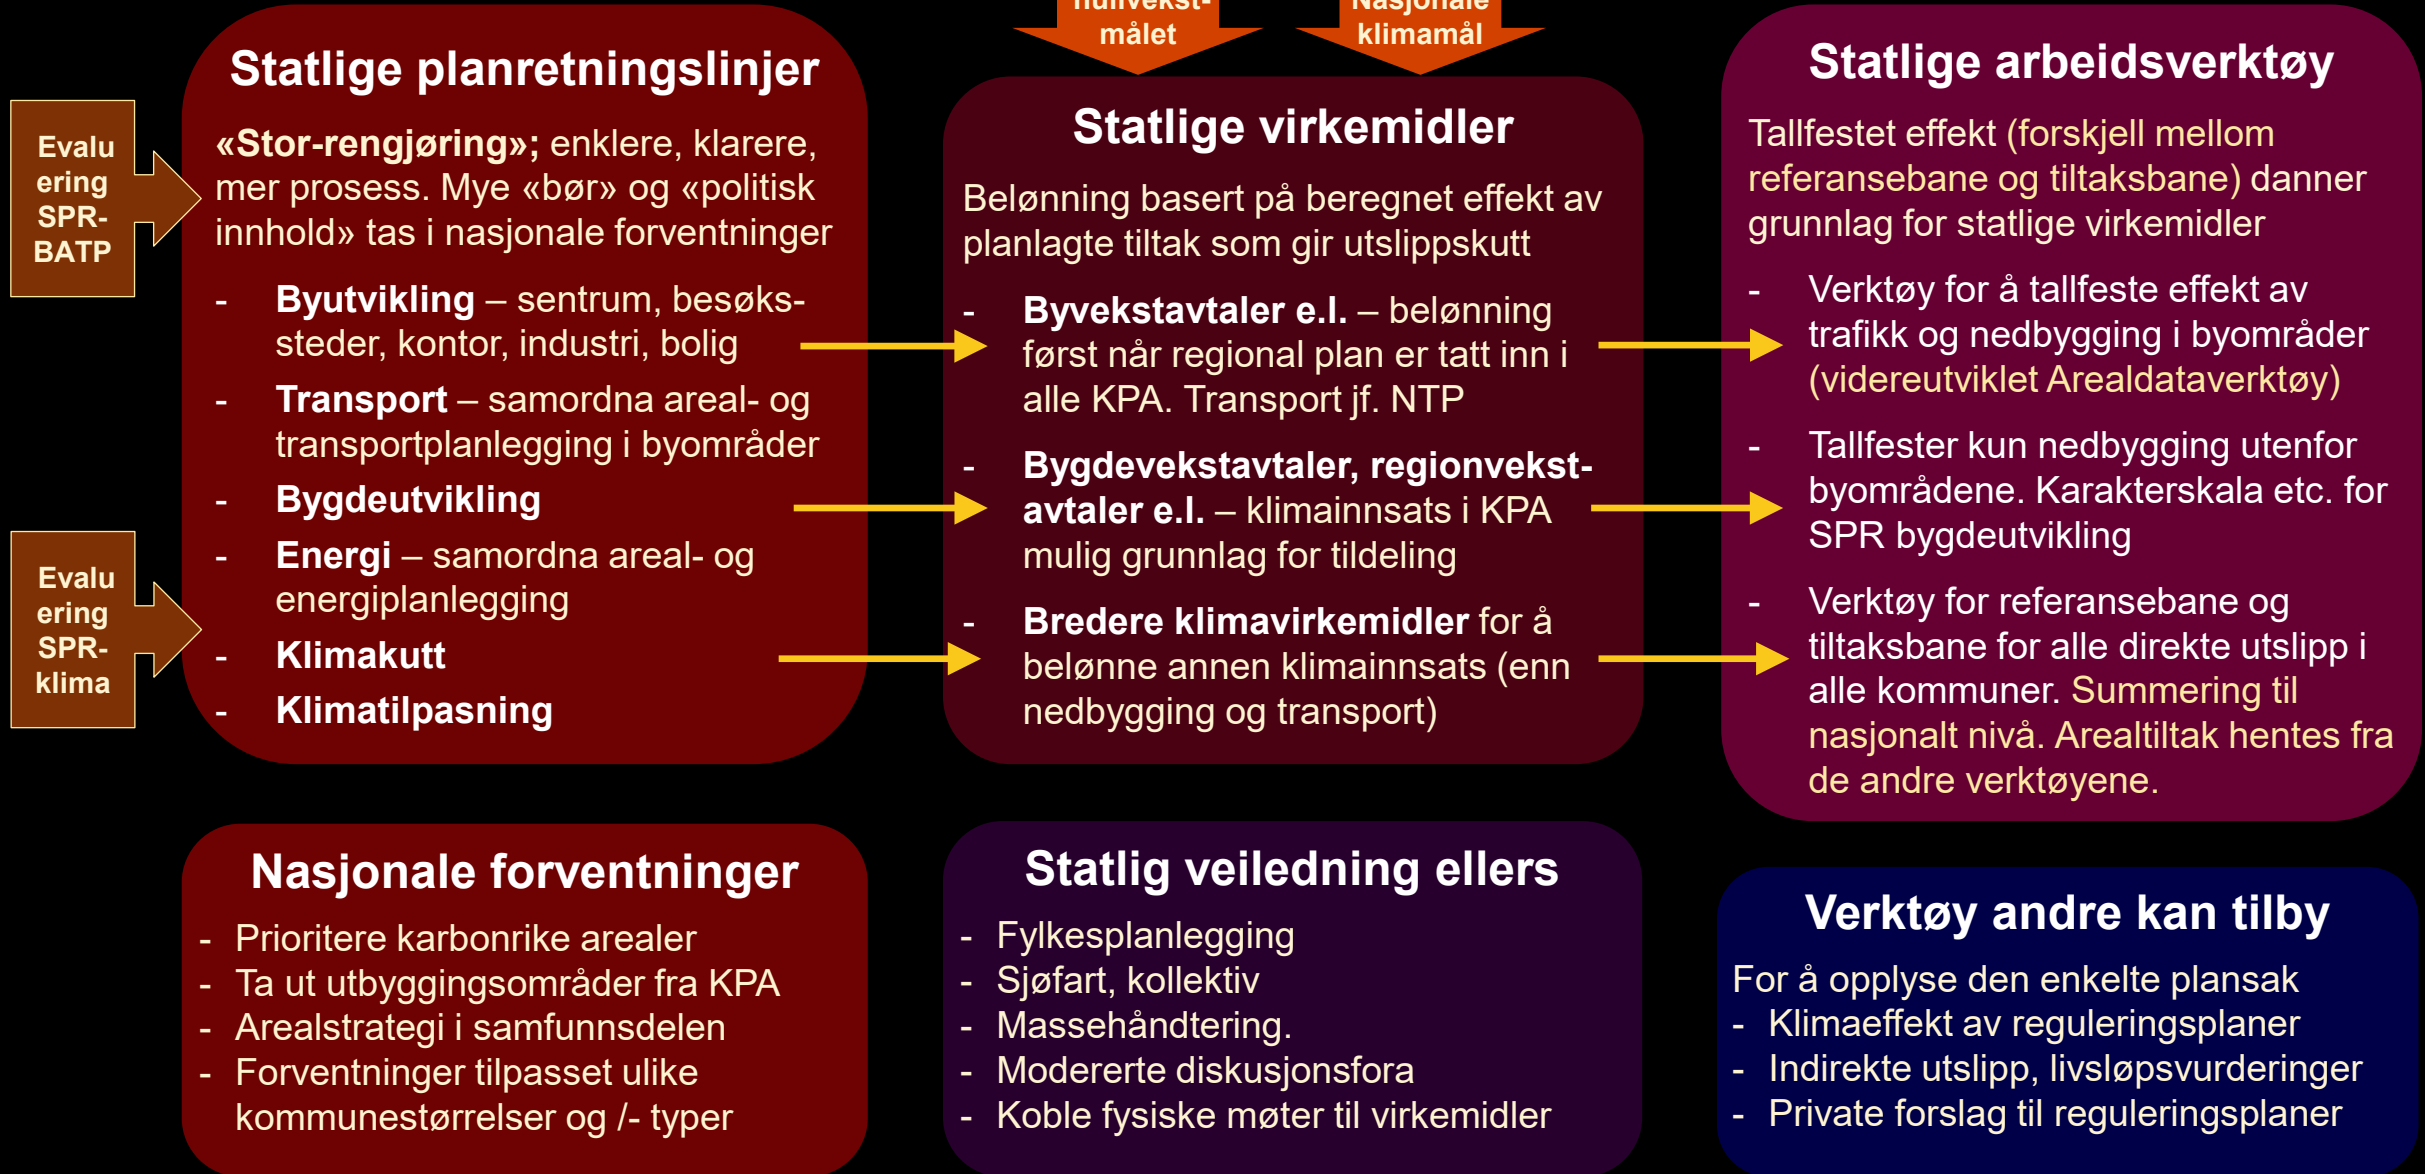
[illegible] målet

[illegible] klimamål

Evaluering SPR-BATP

Statlige planretningslinjer

«Stor-rengjøring»; enklere, klarere, mer prosess. Mye «bør» og «politisk innhold» tas i nasjonale forventninger

- Byutvikling – sentrum, besøkssteder, kontor, industri, bolig
- Transport – samordna areal- og transportplanlegging i byområder
- Bygdeutvikling
- Energi – samordna areal- og energiplanlegging
- Klimakutt
- Klimatilpasning

Evaluering SPR-klima

Statlige virkemidler

Belønning basert på beregnet effekt av planlagte tiltak som gir utslippskutt

- Byvekstavtaler e.l. – belønning først når regional plan er tatt inn i alle KPA. Transport jf. NTP
- Bygdevekstavtaler, regionvekstavtaler e.l. – klimainnsats i KPA mulig grunnlag for tildeling
- Bredere klimavirkemidler for å belønne annen klimainnsats (enn nedbygging og transport)

Statlige arbeidsverktøy

Tallfestet effekt (forskjell mellom referansebane og tiltaksbane) danner grunnlag for statlige virkemidler

- Verktøy for å tallfeste effekt av trafikk og nedbygging i byområder (videreutviklet Arealdataverktøy)
- Tallfester kun nedbygging utenfor byområdene. Karakterskala etc. for SPR bygdeutvikling
- Verktøy for referansebane og tiltaksbane for alle direkte utslipp i alle kommuner. Summering til nasjonalt nivå. Arealtiltak hentes fra de andre verktøyene.

Nasjonale forventninger

- Prioritere karbonrike arealer
- Ta ut utbyggingsområder fra KPA
- Arealstrategi i samfunnsdelen
- Forventninger tilpasset ulike kommunestørrelser og /- typer

Statlig veiledning ellers

- Fylkesplanlegging
- Sjøfart, kollektiv
- Massehåndtering.
- Modererte diskusjonsfora
- Koble fysiske møter til virkemidler

Verktøy andre kan tilby

For å opplyse den enkelte plansak
- Klimaeffekt av reguleringsplaner
- Indirekte utslipp, livsløpsvurderinger
- Private forslag til reguleringsplaner